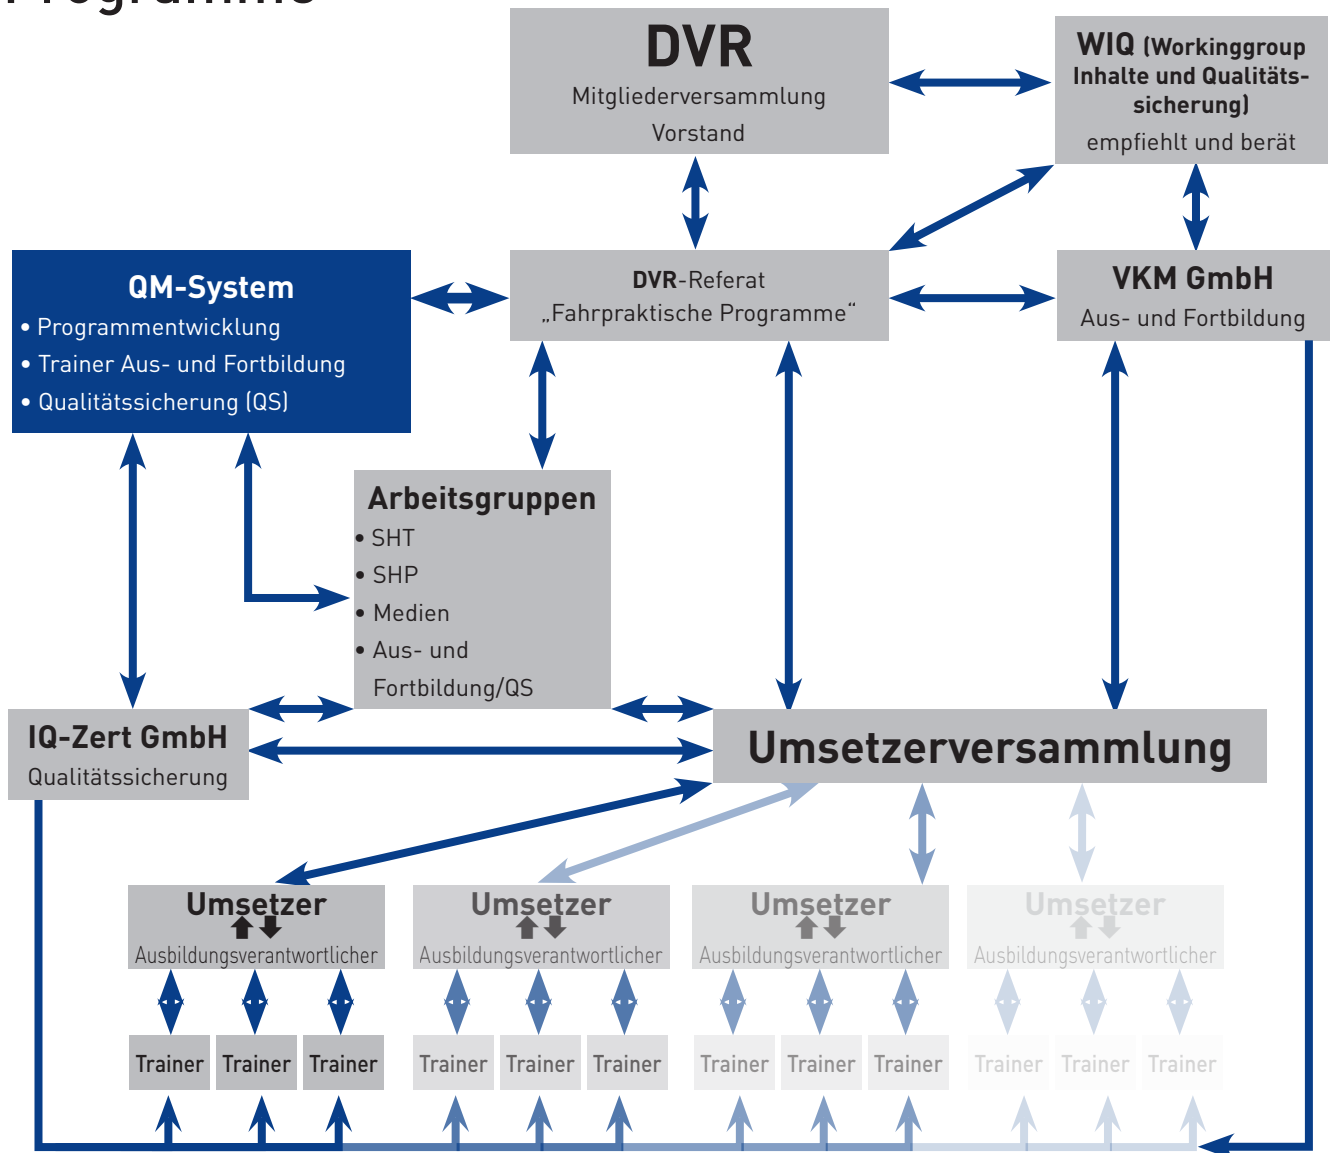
Programme

DVR
Mitgliederversammlung
Vorstand

WIQ (Workinggroup Inhalte und Qualitätssicherung)
empfiehlt und berät

QM-System
• Programmentwicklung
• Trainer Aus- und Fortbildung
• Qualitätssicherung (QS)

DVR-Referat
„Fahrpraktische Programme“

VKM GmbH
Aus- und Fortbildung

Arbeitsgruppen
• SHT
• SHP
• Medien
• Aus- und Fortbildung/QS

IQ-Zert GmbH
Qualitätssicherung

Umsetzerversammlung

Umsetzer
Ausbildungsverantwortlicher

Umsetzer
Ausbildungsverantwortlicher

Umsetzer
Ausbildungsverantwortlicher

Umsetzer
Ausbildungsverantwortlicher

Trainer Trainer Trainer Trainer Trainer Trainer Trainer Trainer Trainer Trainer Trainer Trainer